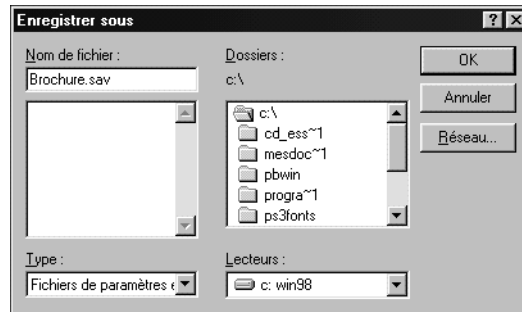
Enregistrer sous

?

×

Nom de fichier :

Brochure.sav

Dossiers :

c:\

c:\

cd_ess~1

mesdoc~1

pbwin

progra~1

ps3fonts

OK

Annuler

Réseau...

Type :

Fichiers de paramètres e

Lecteurs :

c: win98